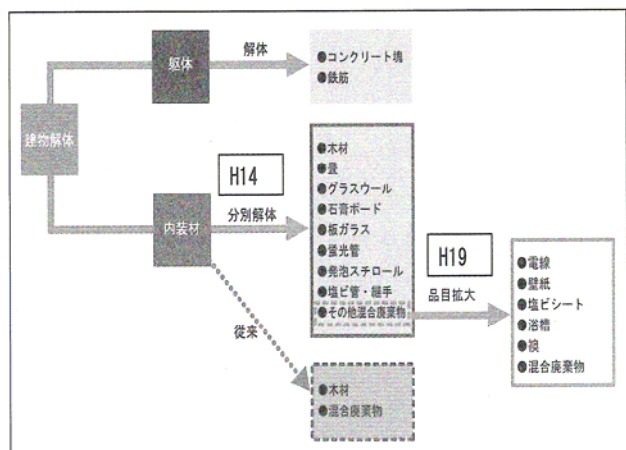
建物解体

躯体

解体

●コンクリート塊
●鉄筋

H14

内装材

分別解体

●木材
●畳
●グラスウール
●石膏ボード
●板ガラス
●蛍光管
●発泡スチロール
●塩ビ管・継手
●その他混合廃棄物

H19

品目拡大

●電線
●壁紙
●塩ビシート
●浴槽
●襖
●混合廃棄物

従来

●木材
●混合廃棄物